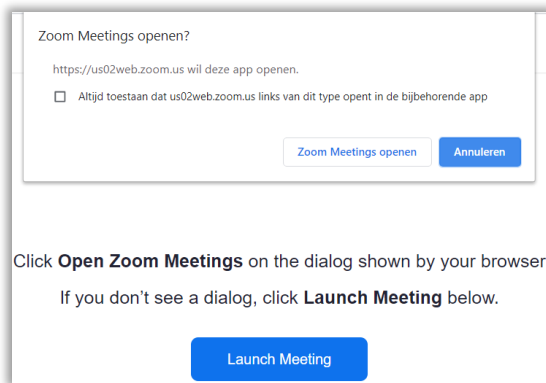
Zoom Meetings openen?

https://us02web.zoom.us wil deze app openen.

Altijd toestaan dat us02web.zoom.us links van dit type opent in de bijbehorende app

Zoom Meetings openen

Annuleren

Click **Open Zoom Meetings** on the dialog shown by your browser

If you don't see a dialog, click **Launch Meeting** below.

Launch Meeting